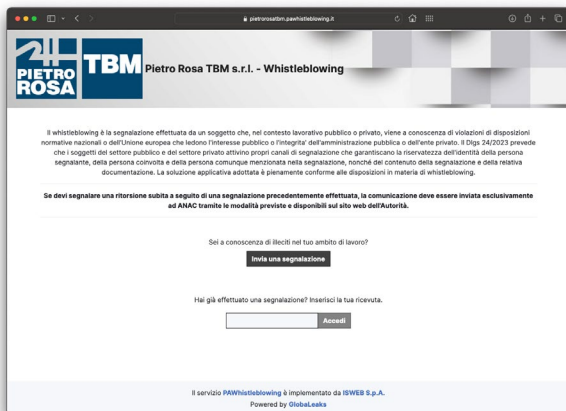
pietrorosatbm.pawhistleblowing.it

PIETRO ROSA TBM Pietro Rosa TBM s.r.l. - Whistleblowing

Il whistleblowing è la segnalazione effettuata da un soggetto che, nel contesto lavorativo pubblico o privato, viene a conoscenza di violazioni di disposizioni normative nazionali o dell'Unione europea che ledono l'interesse pubblico o l'integrita' dell'amministrazione pubblica o dell'ente privato. Il Dlgs 24/2023 prevede che i soggetti del settore pubblico e del settore privato attivino propri canali di segnalazione che garantiscano la riservatezza dell'identità della persona segnalante, della persona coinvolta e della persona comunque menzionata nella segnalazione, nonché del contenuto della segnalazione e della relativa documentazione. La soluzione applicativa adottata è pienamente conforme alle disposizioni in materia di whistleblowing.

Se devi segnalare una ritorsione subita a seguito di una segnalazione precedentemente effettuata, la comunicazione deve essere inviata esclusivamente ad ANAC tramite le modalità previste e disponibili sul sito web dell'Autorità.

Sei a conoscenza di illeciti nel tuo ambito di lavoro?

Invia una segnalazione

Hai già effettuato una segnalazione? Inserisci la tua ricevuta.

Accedi

Il servizio PAWhistleblowing è implementato da ISWEB S.p.A.
Powered by GlobaLeaks